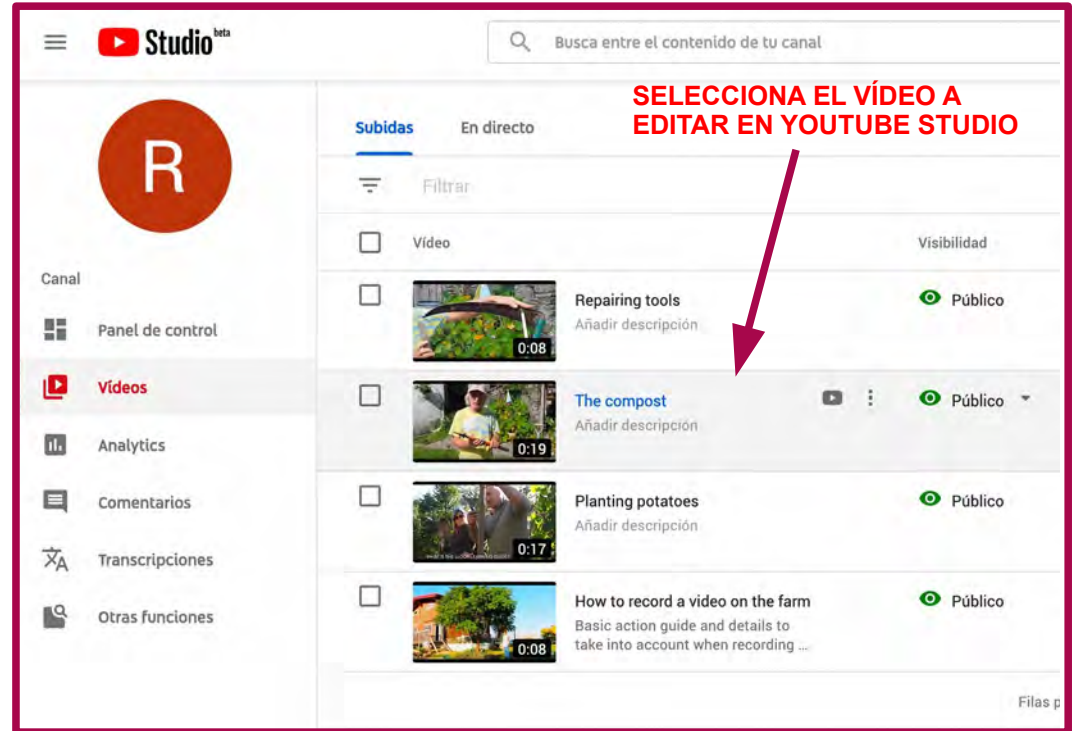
Studio beta

Busca entre el contenido de tu canal

SELECCIONA EL VÍDEO A EDITAR EN YOUTUBE STUDIO

R

Canal

Panel de control

Vídeos

Analytics

Comentarios

Transcripciones

Otras funciones

Subidas

En directo

Filtrar

Vídeo

Visibilidad

0:08

Repairing tools

Añadir descripción

Público

0:19

The compost

Añadir descripción

Público

0:17

Planting potatoes

Añadir descripción

Público

0:08

How to record a video on the farm

Basic action guide and details to take into account when recording ...

Público

Filas p